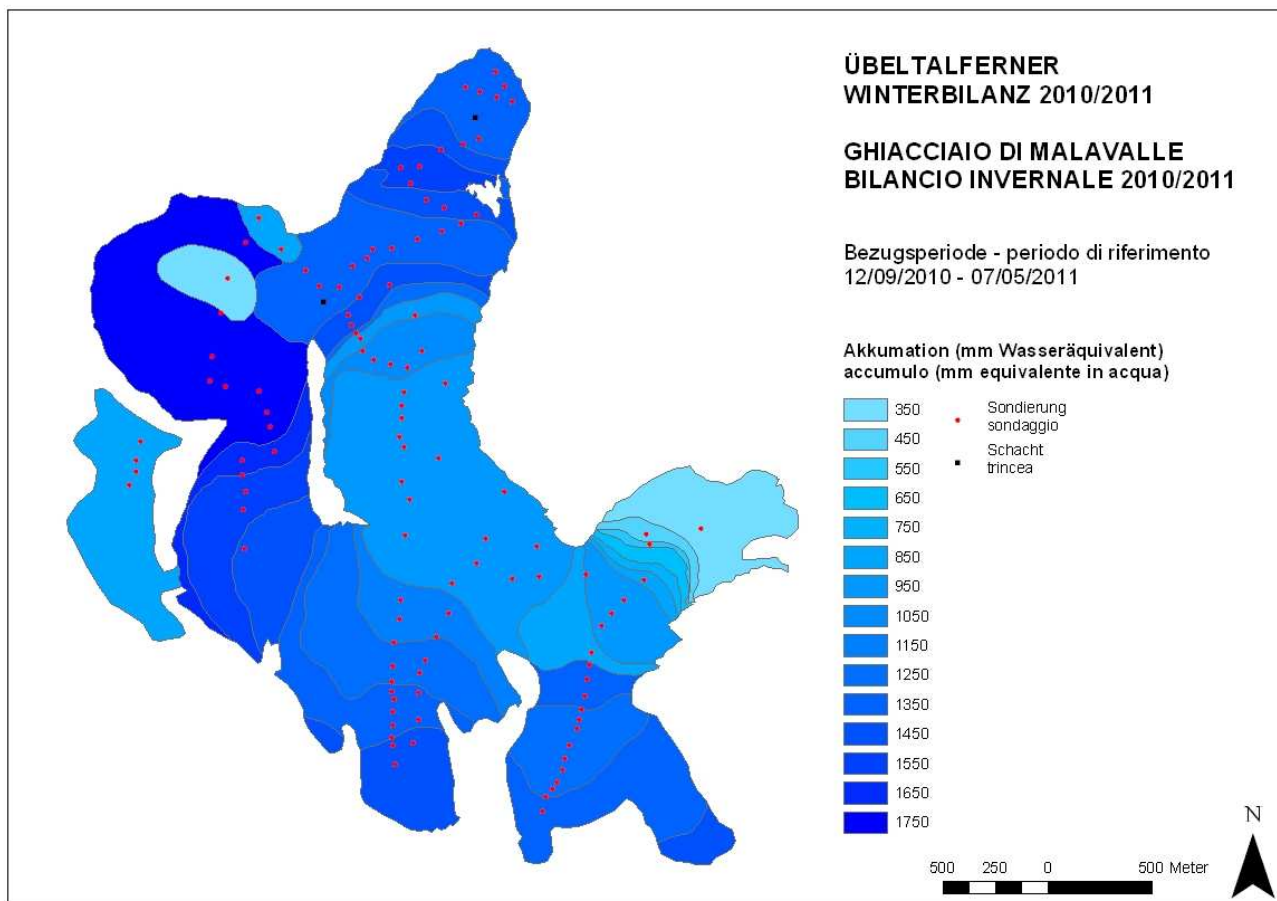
ÜBELTALFERNER
WINTERBILANZ 2010/2011

GHIACCIAIO DI MALAVALLE
BILANCIO INVERNALE 2010/2011

Bezugsperiode - periodo di riferimento
12/09/2010 - 07/05/2011

Akkumation (mm Wasseräquivalent)
accumulo (mm equivalente in acqua)

350
450
550
650
750
850
950
1050
1150
1250
1350
1450
1550
1650
1750

Sondierung
sondaggio

Schacht
trincea

N

500 250 0 500 Meter